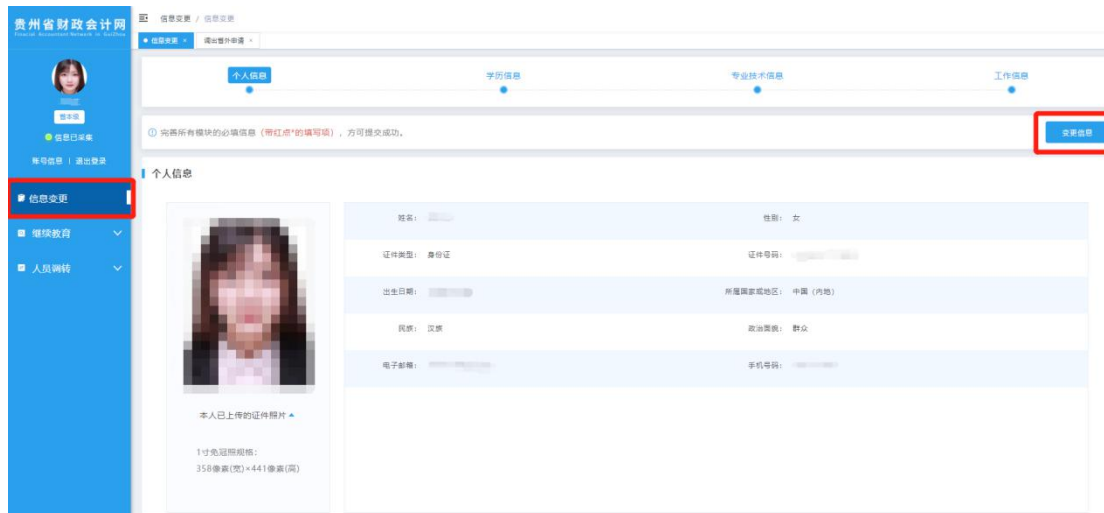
贵州省财政会计网
Financial Accountant Network in GuiZhou

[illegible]
暂未级
信息已采集
账号信息 | 退出登录

信息变更
继续教育
人员调转

信息变更 / 信息变更
信息变更 ×
调出省外申请 ×

个人信息
学历信息
专业技术信息
工作信息

ⓘ 完善所有模块的必填信息（带红点*的填写项），方可提交成功。

变更信息

个人信息

| 姓名： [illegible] | 性别： 女 |
|---|---|
| 证件类型： 身份证 | 证件号码： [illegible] |
| 出生日期： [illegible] | 所属国家或地区： 中国（内地） |
| 民族： 汉族 | 政治面貌： 群众 |
| 电子邮箱： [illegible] | 手机号码： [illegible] |

本人已上传的证件照片 ▲

1寸免冠照规格：
358像素(宽)×441像素(高)